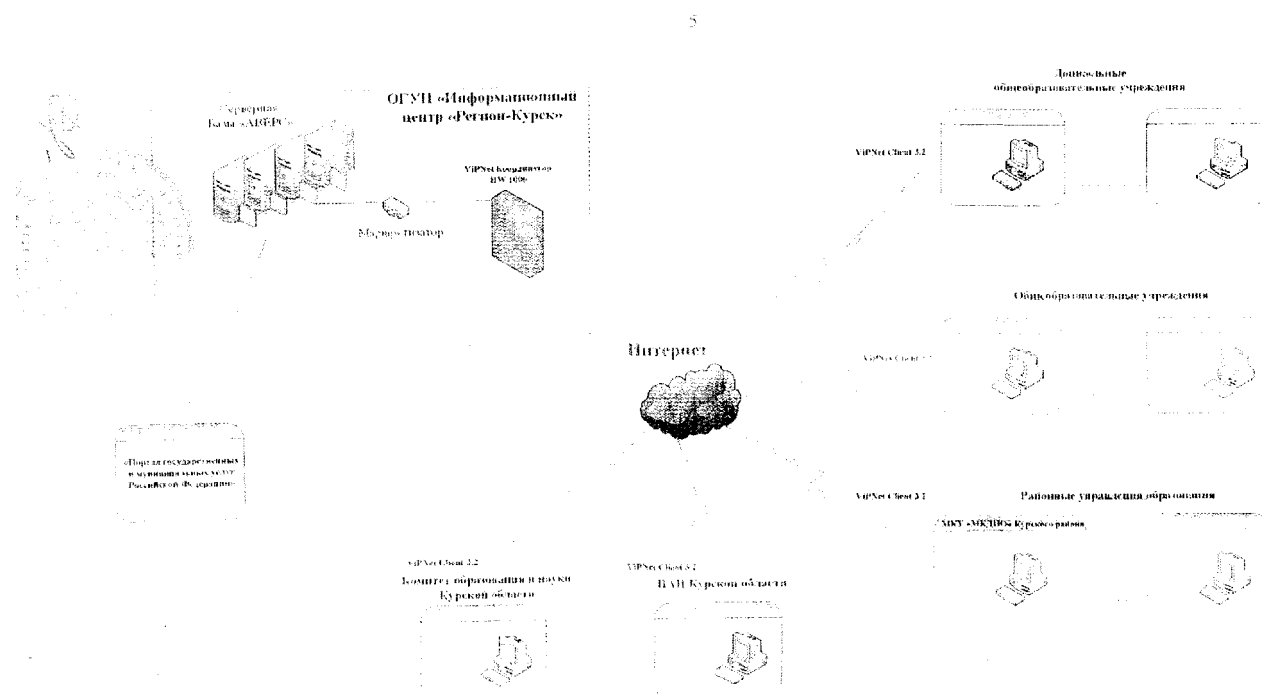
5

ОГУП «Информационный центр «Регион-Курск»

Серверная База «АИС РС»

Маршрутизатор

ViPNet Координатор HW 1000

Дошкольные общеобразовательные учреждения

ViPNet Client 3.2

Общеобразовательные учреждения

ViPNet Client 3.2

Интернет

«Портал государственных и муниципальных услуг Российской Федерации»

ViPNet Client 3.1

Районные управления образования

МКУ «МКДОО Курского района»

ViPNet Client 3.2

Комитет образования и науки Курской области

ViPNet Client 3.2

ВАН Курской области